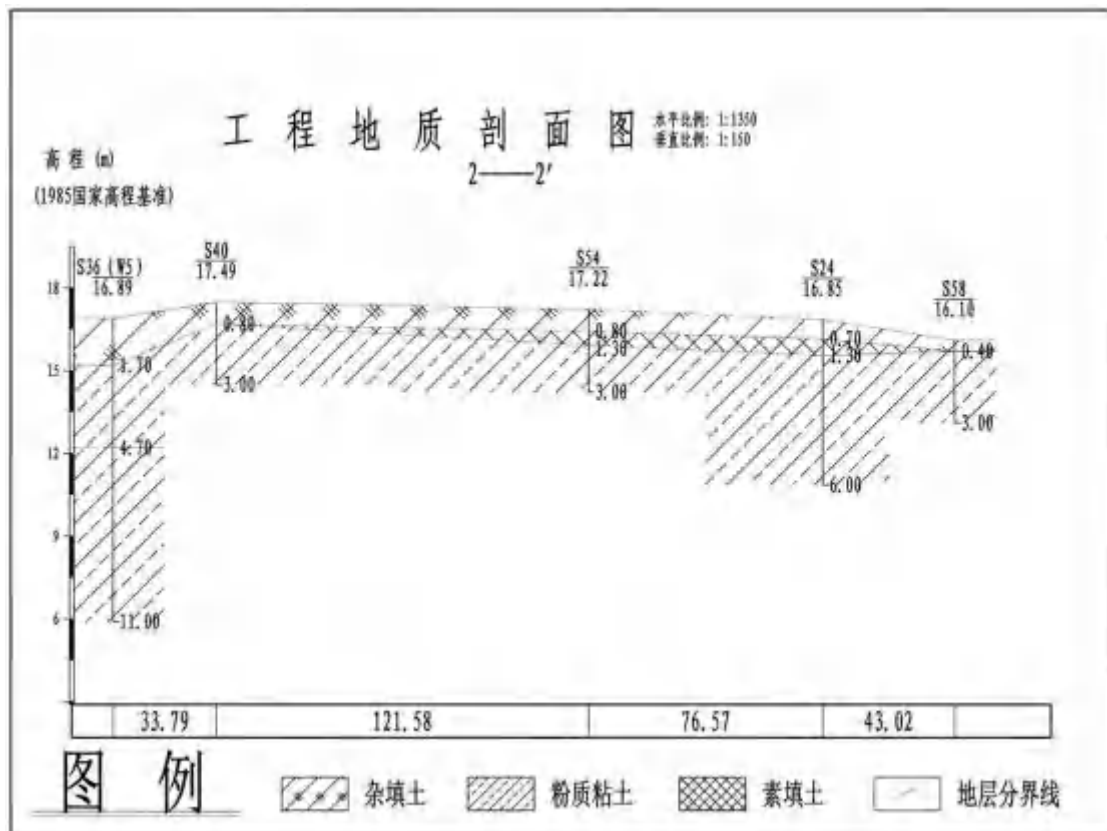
工 程 地 质 剖 面 图
水平比例: 1:1350
垂直比例: 1:150
2——2′

高程 (m)
(1985国家高程基准)

18
15
12
9
6

S36 (W5)
16.89

S40
17.49

S54
17.22

S24
16.85

S58
16.10

0.80
3.00
3.70
4.70
11.00
0.80
1.30
3.00
0.70
1.30
6.00
0.40
3.00

| | 33.79 | 121.58 | 76.57 | 43.02 | |
|---|---|---|---|---|---|

图 例

杂填土
粉质粘土
素填土
地层分界线